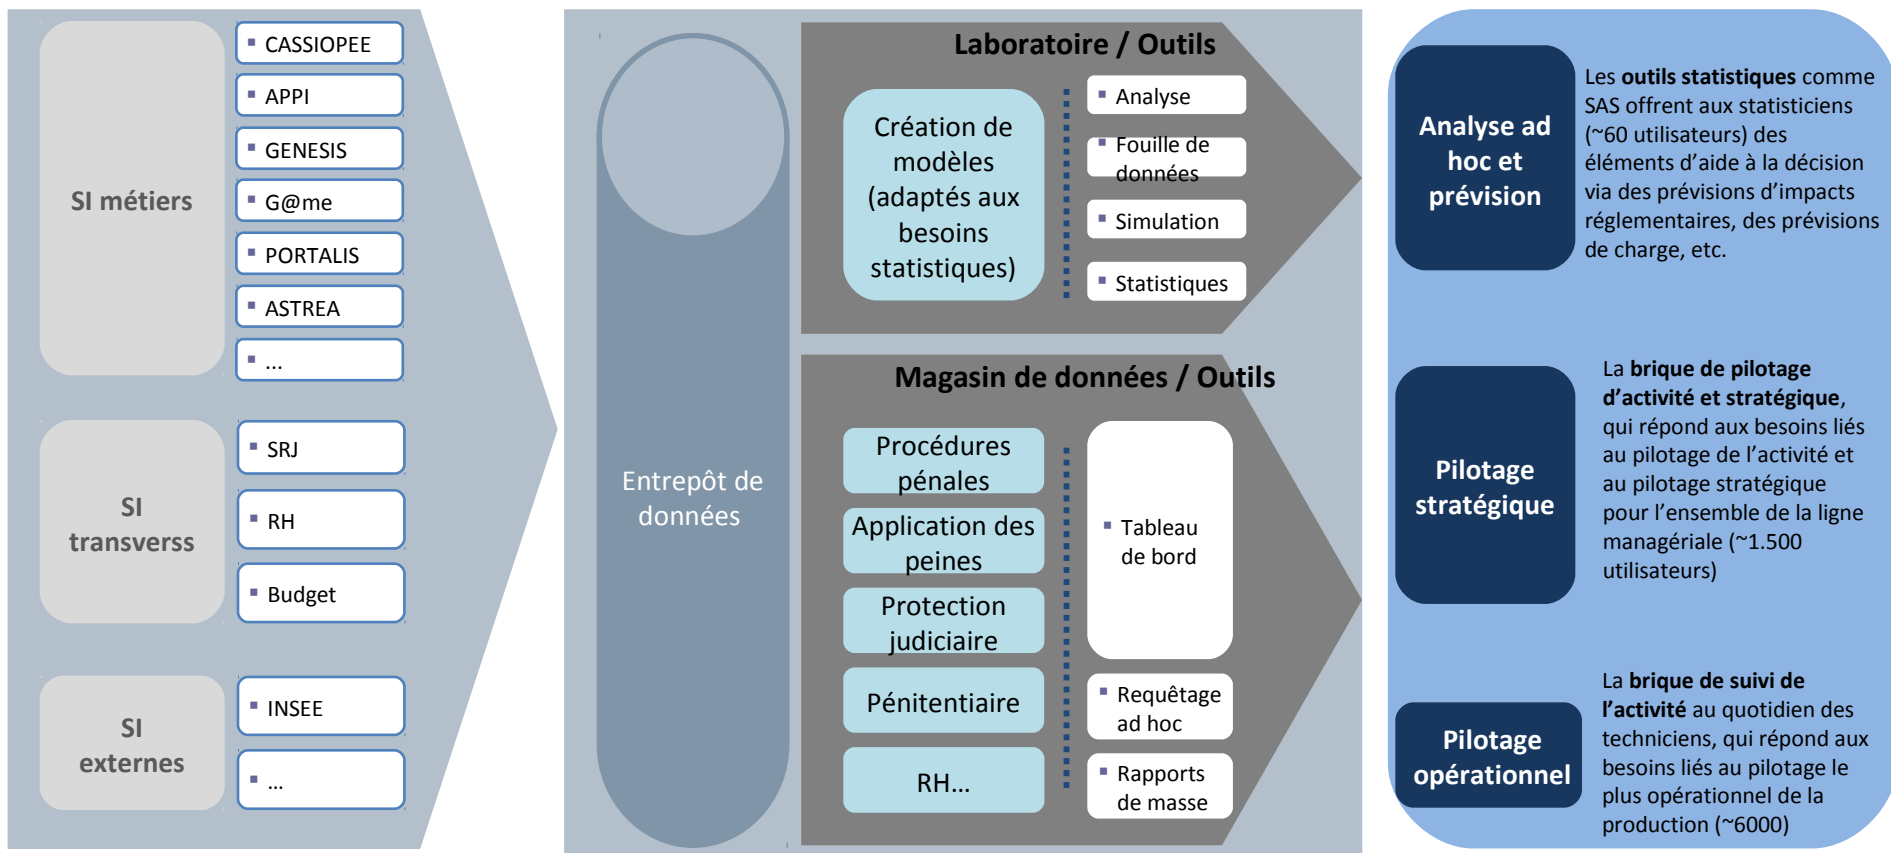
SI métiers

CASSIOPEE
APPI
GENESIS
G@me
PORTALIS
ASTREA
...

SI transverss

SRJ
RH
Budget

SI externes

INSEE
...

Entrepôt de données

Laboratoire / Outils

Création de modèles (adaptés aux besoins statistiques)

Analyse
Fouille de données
Simulation
Statistiques

Magasin de données / Outils

Procédures pénales
Application des peines
Protection judiciaire
Pénitentiaire
RH...

Tableau de bord
Requêtage ad hoc
Rapports de masse

Analyse ad hoc et prévision

Les **outils statistiques** comme SAS offrent aux statisticiens (~60 utilisateurs) des éléments d'aide à la décision via des prévisions d'impacts réglementaires, des prévisions de charge, etc.

Pilotage stratégique

La **brique de pilotage d'activité et stratégique**, qui répond aux besoins liés au pilotage de l'activité et au pilotage stratégique pour l'ensemble de la ligne managériale (~1.500 utilisateurs)

Pilotage opérationnel

La **brique de suivi de l'activité** au quotidien des techniciens, qui répond aux besoins liés au pilotage le plus opérationnel de la production (~6000)